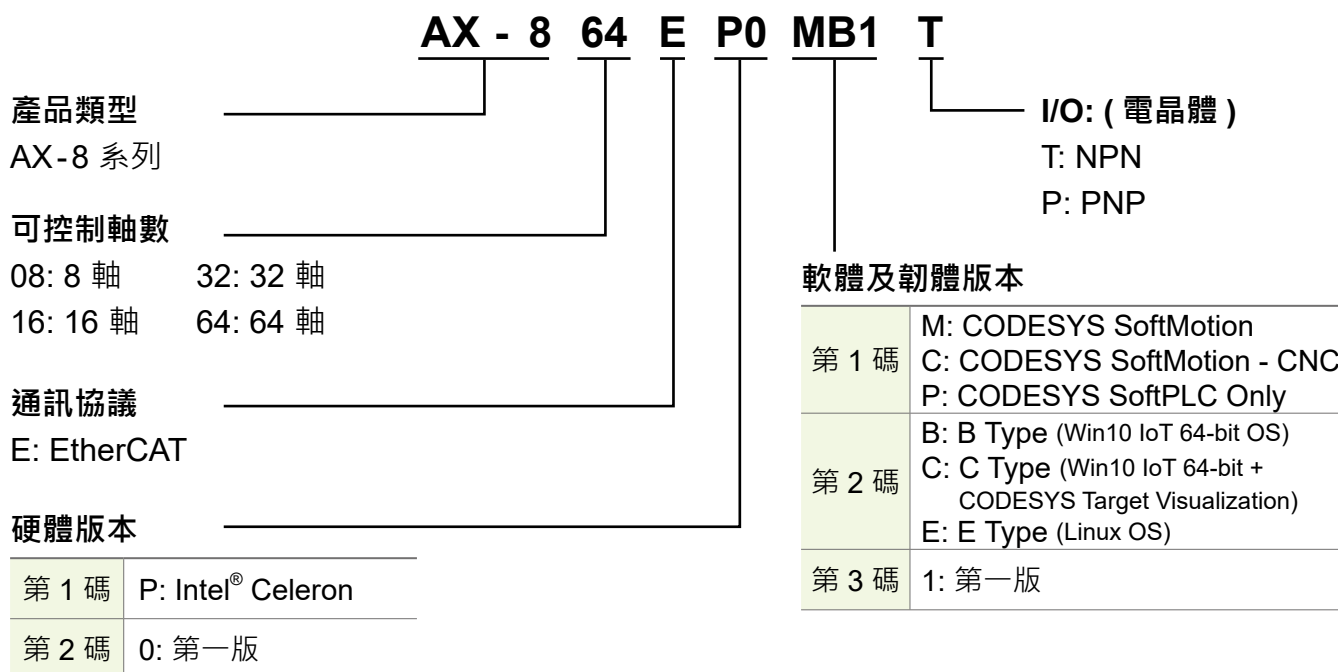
AX - 8 64 E P0 MB1 T

產品類型
AX-8 系列

可控制軸數
08: 8 軸 32: 32 軸
16: 16 軸 64: 64 軸

通訊協議
E: EtherCAT

硬體版本

| 第 1 碼 | P: Intel® Celeron |
|---|---|
| 第 2 碼 | 0: 第一版 |

I/O: ( 電晶體 )
T: NPN
P: PNP

軟體及韌體版本

| 第 1 碼 | M: CODESYS SoftMotion<br>C: CODESYS SoftMotion - CNC<br>P: CODESYS SoftPLC Only |
|---|---|
| 第 2 碼 | B: B Type (Win10 IoT 64-bit OS)<br>C: C Type (Win10 IoT 64-bit + CODESYS Target Visualization)<br>E: E Type (Linux OS) |
| 第 3 碼 | 1: 第一版 |